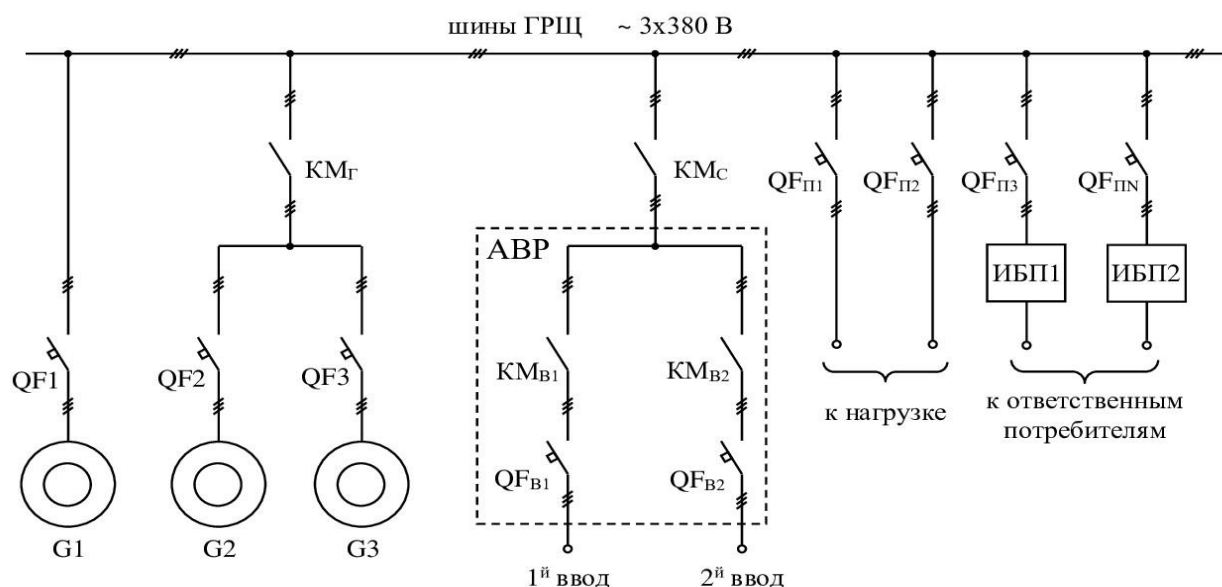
шины ГРЩ ~ 3x380 В

КМ$_Г$

КМ$_С$

QF$_{П1}$ QF$_{П2}$ QF$_{П3}$ QF$_{ПN}$

АВР

ИБП1 ИБП2

QF1 QF2 QF3

КМ$_{В1}$ КМ$_{В2}$

к нагрузке

к ответственным потребителям

QF$_{В1}$ QF$_{В2}$

G1 G2 G3

1$^й$ ввод 2$^й$ ввод